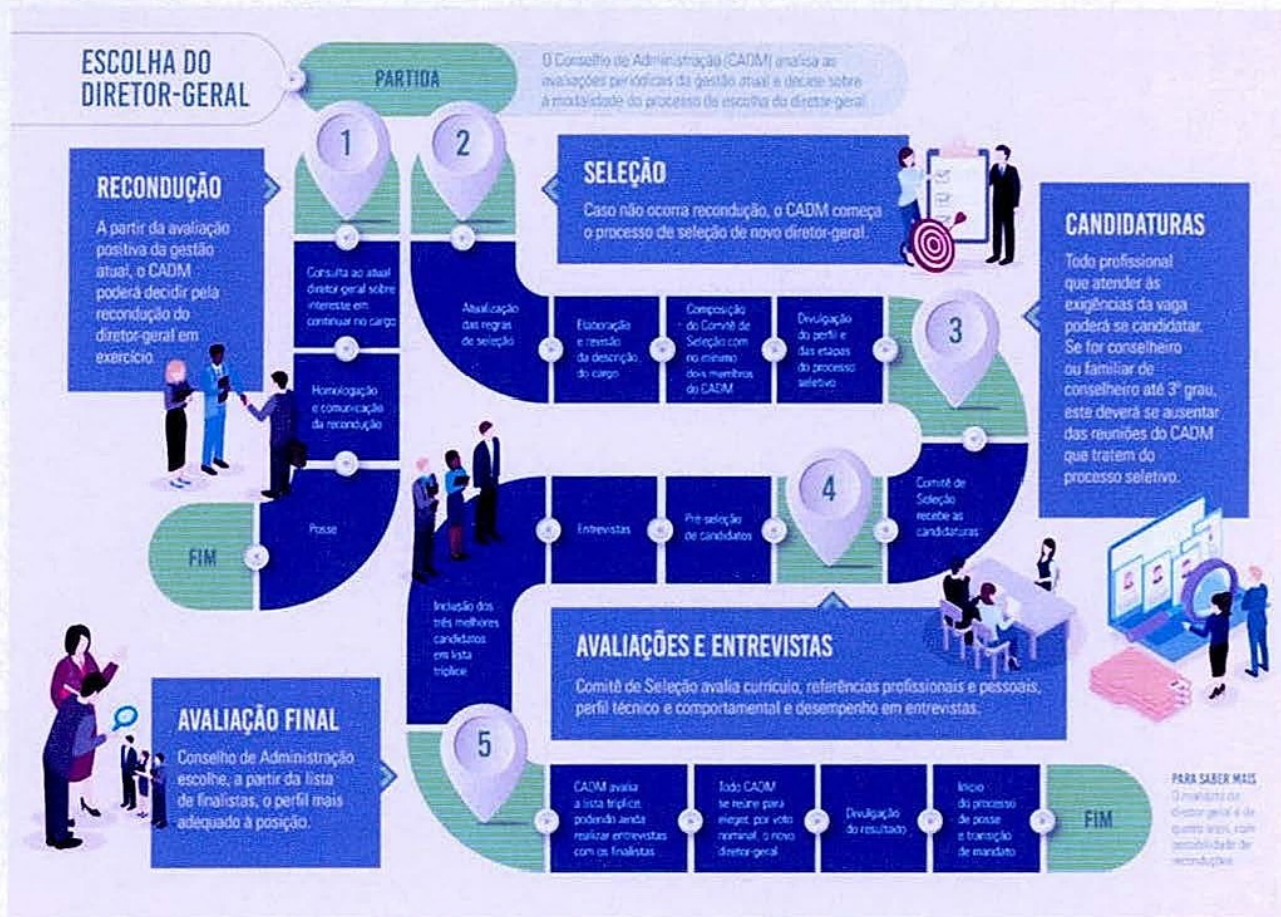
ESCOLHA DO DIRETOR-GERAL

PARTIDA

O Conselho de Administração (CADM) analisa as avaliações periódicas da gestão atual e decide sobre a modalidade do processo de escolha do diretor-geral.

1

2

RECONDUÇÃO

A partir da avaliação positiva da gestão atual, o CADM poderá decidir pela recondução do diretor-geral em exercício.

SELEÇÃO

Caso não ocorra recondução, o CADM começa o processo de seleção de novo diretor-geral.

CANDIDATURAS

Todo profissional que atender às exigências da vaga poderá se candidatar. Se for conselheiro ou familiar de conselheiro até 3º grau, este deverá se ausentar das reuniões do CADM que tratem do processo seletivo.

Consulta ao atual diretor-geral sobre interesse em continuar no cargo

Homologação e comunicação da recondução

Posse

FIM

Atualização das regras de seleção

Elaboração e revisão da descrição do cargo

Composição do Comitê de Seleção com no mínimo dois membros do CADM

Divulgação do perfil e das etapas do processo seletivo

3

Comitê de Seleção recebe as candidaturas

4

Pré-seleção de candidatos

Entrevistas

Inclusão dos três melhores candidatos em lista tríplice

AVALIAÇÕES E ENTREVISTAS

Comitê de Seleção avalia currículo, referências profissionais e pessoais, perfil técnico e comportamental e desempenho em entrevistas.

AVALIAÇÃO FINAL

Conselho de Administração escolhe, a partir da lista de finalistas, o perfil mais adequado à posição.

5

CADM avalia a lista tríplice, podendo ainda realizar entrevistas com os finalistas

Todo CADM se reúne para eleger, por voto nominal, o novo diretor-geral

Divulgação do resultado

Início do processo de posse e transição de mandato

FIM

PARA SABER MAIS
O mandato do diretor-geral é de quatro anos, com possibilidade de reconduções.